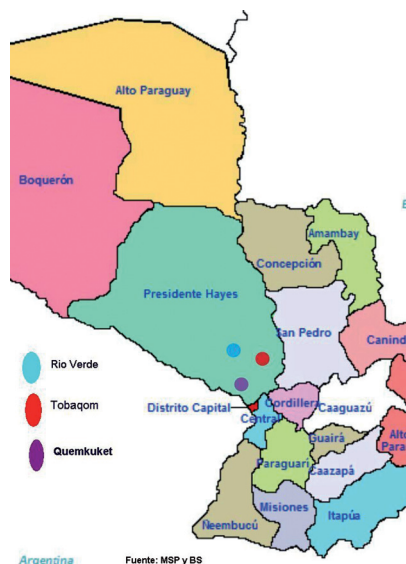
Alto Paraguay

Boquerón

Amambay

Concepción

Presidente Hayes

San Pedro

Canind

Rio Verde

Tobaqom

Quemkuket

Distrito Capital

Cordillera

Caaguazú

Central

Alto Para

Guairá

Paraguarí

Caazapá

Misiones

Itapúa

Ñeembucú

Argentina

Fuente: MSP y BS